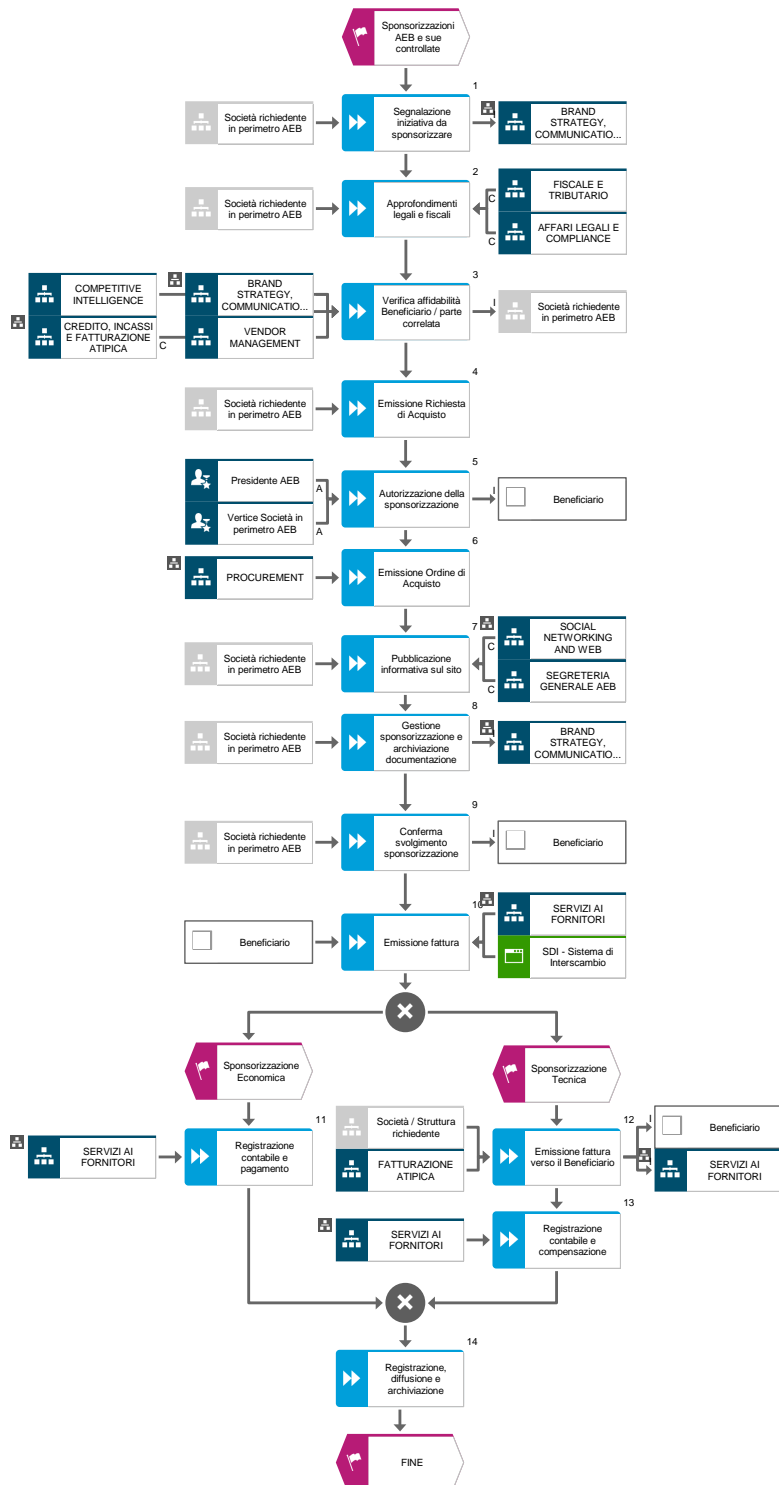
Sponsorizzazioni AEB e sue controllate

1
Società richiedente in perimetro AEB
Segnalazione iniziativa da sponsorizzare
BRAND STRATEGY, COMMUNICATIO...

2
Società richiedente in perimetro AEB
Approfondimenti legali e fiscali
C
FISCALE E TRIBUTARIO
C
AFFARI LEGALI E COMPLIANCE

3
COMPETITIVE INTELLIGENCE
CREDITO, INCASSI E FATTURAZIONE ATIPICA
C
BRAND STRATEGY, COMMUNICATIO...
VENDOR MANAGEMENT
Verifica affidabilità Beneficiario / parte correlata
I
Società richiedente in perimetro AEB

4
Società richiedente in perimetro AEB
Emissione Richiesta di Acquisto

5
Presidente AEB
A
Vertice Società in perimetro AEB
A
Autorizzazione della sponsorizzazione
I
Beneficiario

6
PROCUREMENT
Emissione Ordine di Acquisto

7
Società richiedente in perimetro AEB
Pubblicazione informativa sul sito
C
SOCIAL NETWORKING AND WEB
C
SEGRETERIA GENERALE AEB

8
Società richiedente in perimetro AEB
Gestione sponsorizzazione e archiviazione documentazione
BRAND STRATEGY, COMMUNICATIO...

9
Società richiedente in perimetro AEB
Conferma svolgimento sponsorizzazione
I
Beneficiario

10
Beneficiario
Emissione fattura
SERVIZI AI FORNITORI
SDI - Sistema di Interscambio

Sponsorizzazione Economica
Sponsorizzazione Tecnica

11
SERVIZI AI FORNITORI
Registrazione contabile e pagamento

Società / Struttura richiedente
FATTURAZIONE ATIPICA
Emissione fattura verso il Beneficiario
12
I
Beneficiario
SERVIZI AI FORNITORI

13
SERVIZI AI FORNITORI
Registrazione contabile e compensazione

14
Registrazione, diffusione e archiviazione

FINE